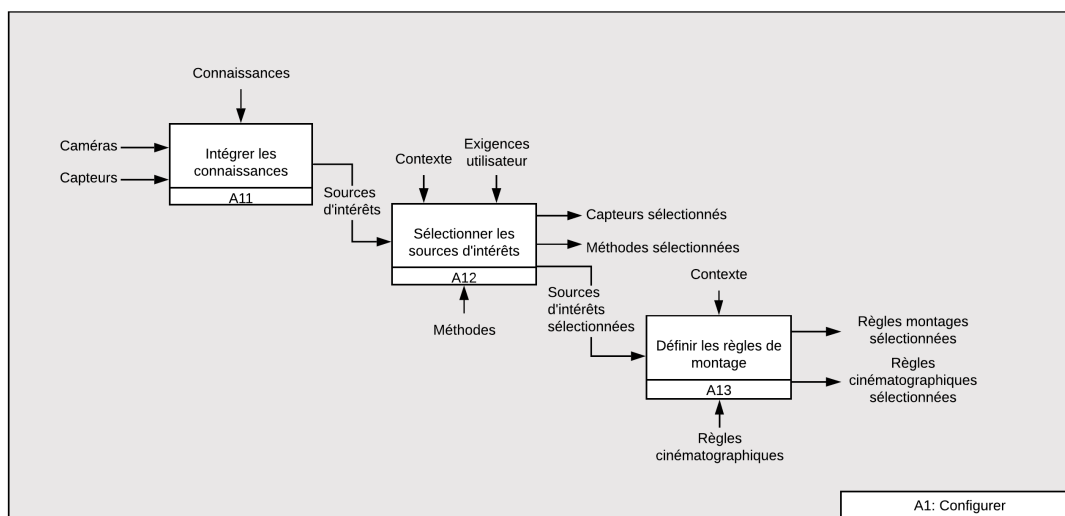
Connaissances

Caméras

Capteurs

Intégrer les connaissances

A11

Sources d'intérêts

Contexte

Exigences utilisateur

Sélectionner les sources d'intérêts

A12

Capteurs sélectionnés

Méthodes sélectionnées

Méthodes

Sources d'intérêts sélectionnées

Contexte

Définir les règles de montage

A13

Règles montages sélectionnées

Règles cinématographiques sélectionnées

Règles cinématographiques

A1: Configurer